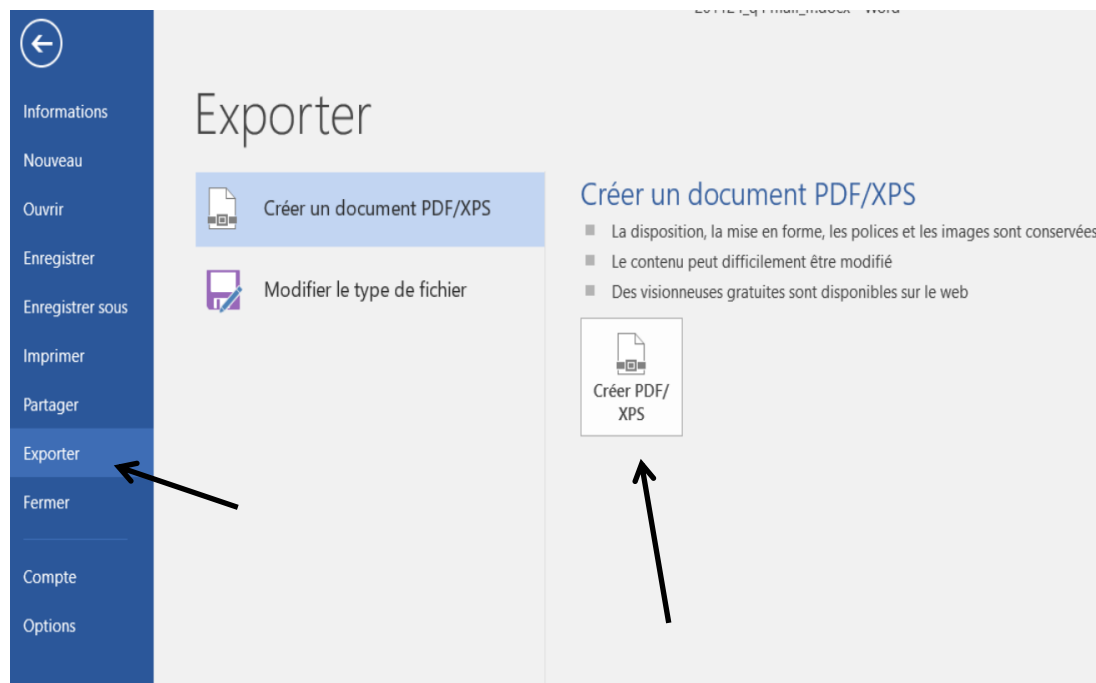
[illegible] - Word

Informations
Nouveau
Ouvrir
Enregistrer
Enregistrer sous
Imprimer
Partager
Exporter
Fermer
Compte
Options

Exporter

Créer un document PDF/XPS

Modifier le type de fichier

Créer un document PDF/XPS

La disposition, la mise en forme, les polices et les images sont conservées

Le contenu peut difficilement être modifié

Des visionneuses gratuites sont disponibles sur le web

Créer PDF/ XPS